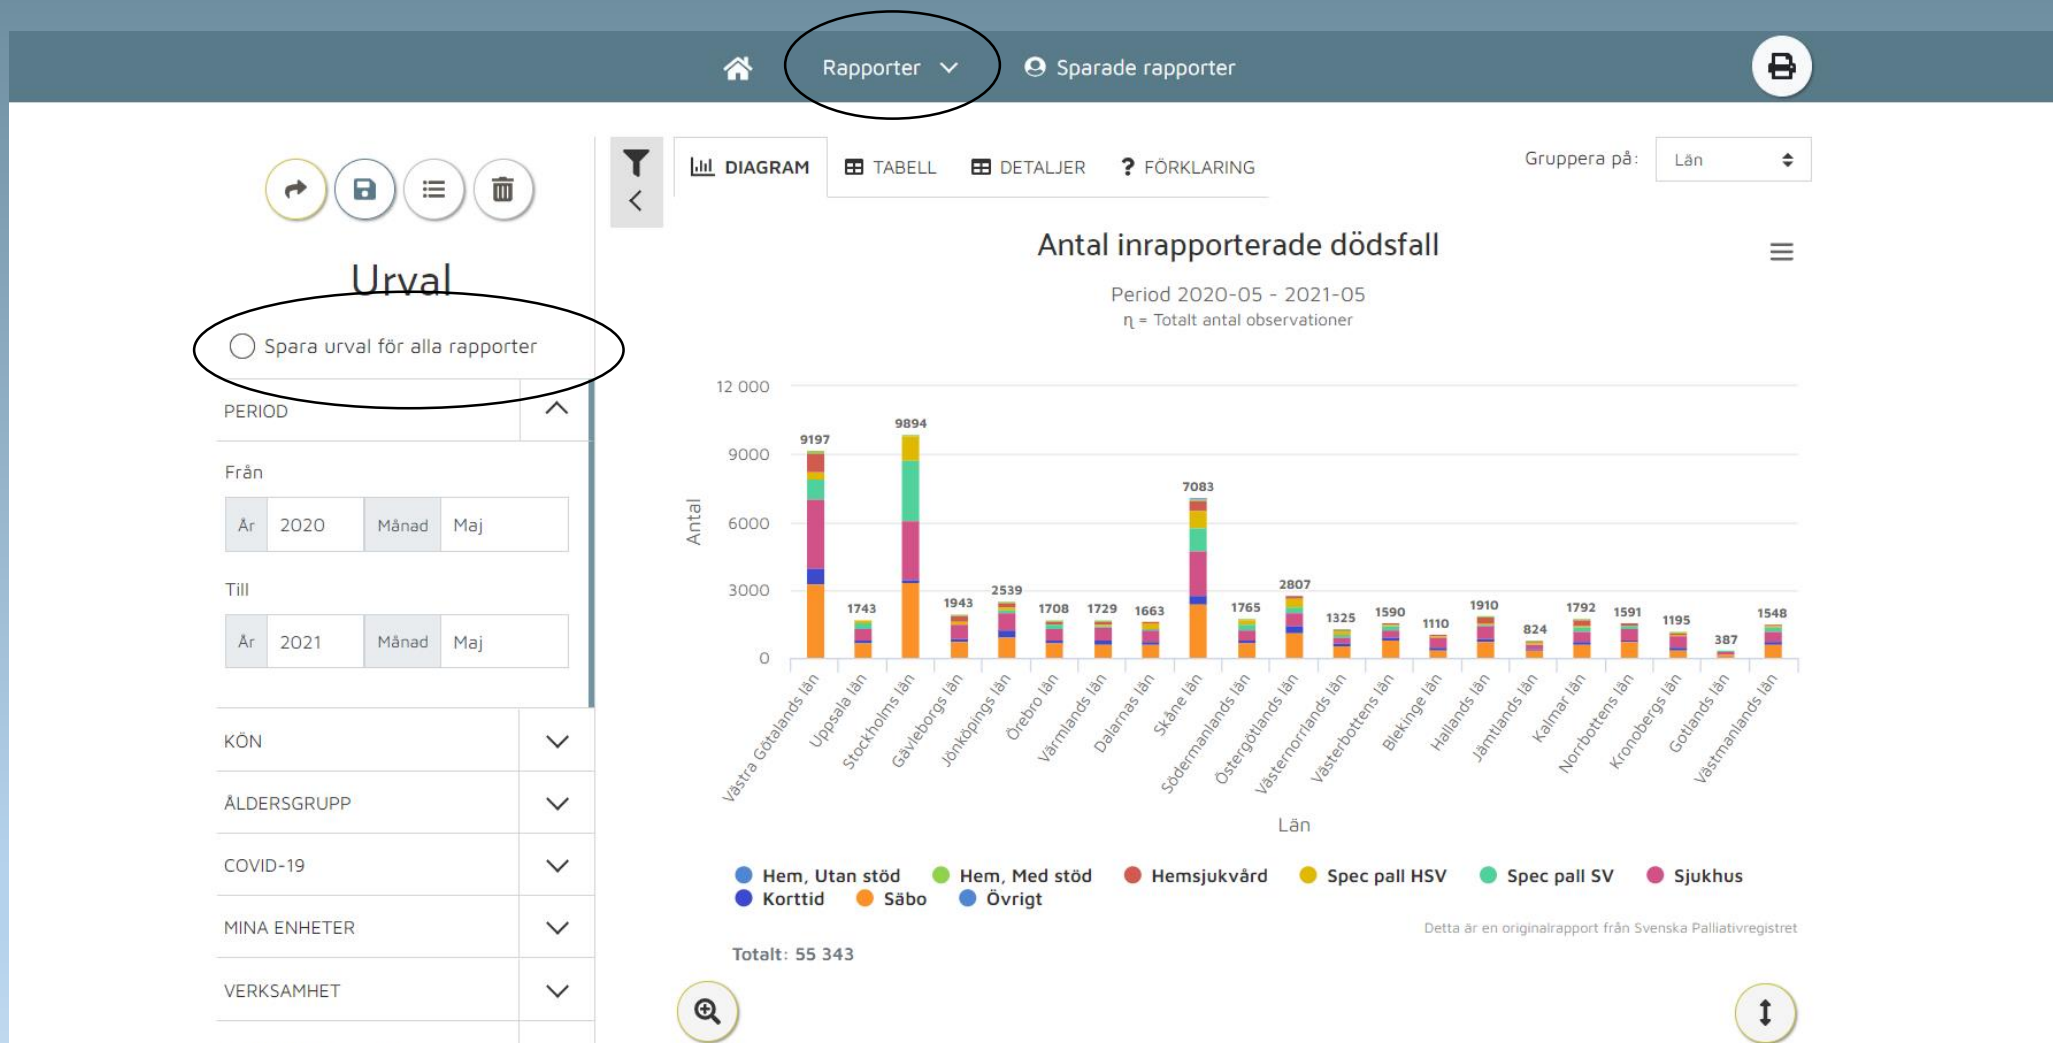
Rapporter Sparade rapporter

Urval

Spara urval för alla rapporter

PERIOD

Från

År 2020 Månad Maj

Till

År 2021 Månad Maj

KÖN

ÅLDERSGRUPP

COVID-19

MINA ENHETER

VERKSAMHET

DIAGRAM TABELL DETALJER FÖRKLARING

Gruppera på: Län

Antal inrapporterade dödsfall

Period 2020-05 - 2021-05

η = Totalt antal observationer

12 000
9000
6000
3000
0

Antal

9197 1743 9894 1943 2539 1708 1729 1663 7083 1765 2807 1325 1590 1110 1910 824 1792 1591 1195 387 1548

Västra Götalands län, Uppsala län, Stockholms län, Gävleborgs län, Jönköpings län, Örebro län, Värmlands län, Dalarnas län, Skåne län, Södermanlands län, Östergötlands län, Västernorrlands län, Västerbottens län, Blekinge län, Hallands län, Jämtlands län, Kalmar län, Norrbottens län, Kronobergs län, Gotlands län, Västmanlands län

Län

Hem, Utan stöd Hem, Med stöd Hemsjukvård Spec pall HSV Spec pall SV Sjukhus Korttid Säbo Övrigt

Detta är en originalrapport från Svenska Palliativregistret

Totalt: 55 343